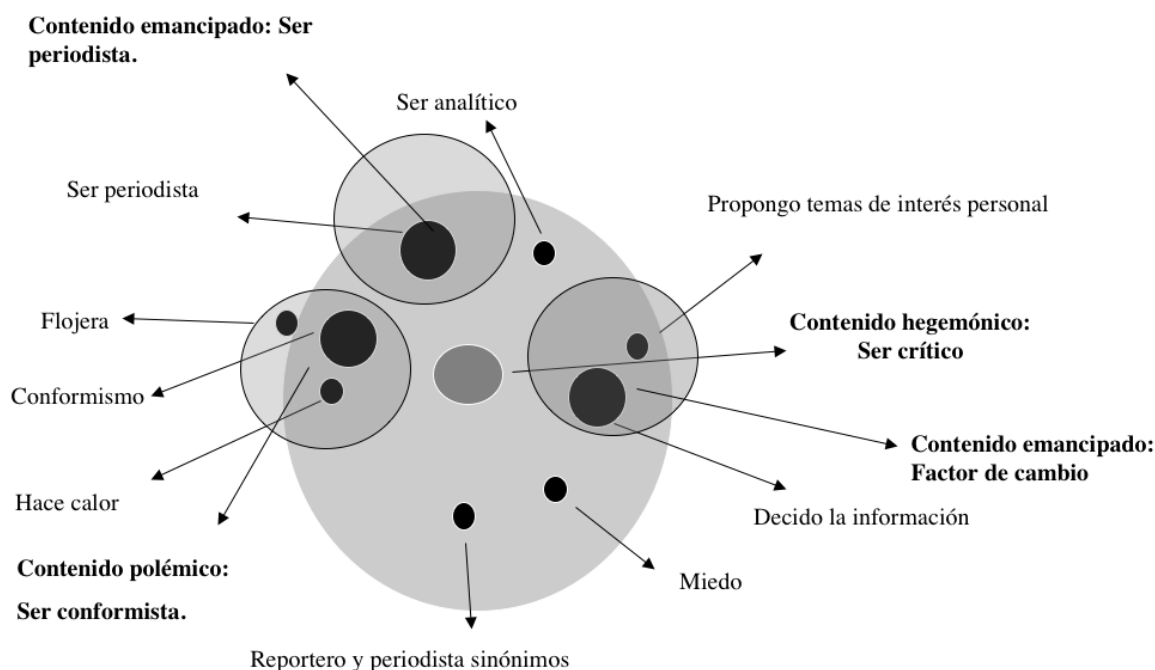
Contenido emancipado: Ser periodista.

Ser analítico

Ser periodista

Propongo temas de interés personal

Flojera

Contenido hegemónico: Ser crítico

Conformismo

Contenido emancipado: Factor de cambio

Hace calor

Decido la información

Contenido polémico:

Ser conformista.

Miedo

Reportero y periodista sinónimos